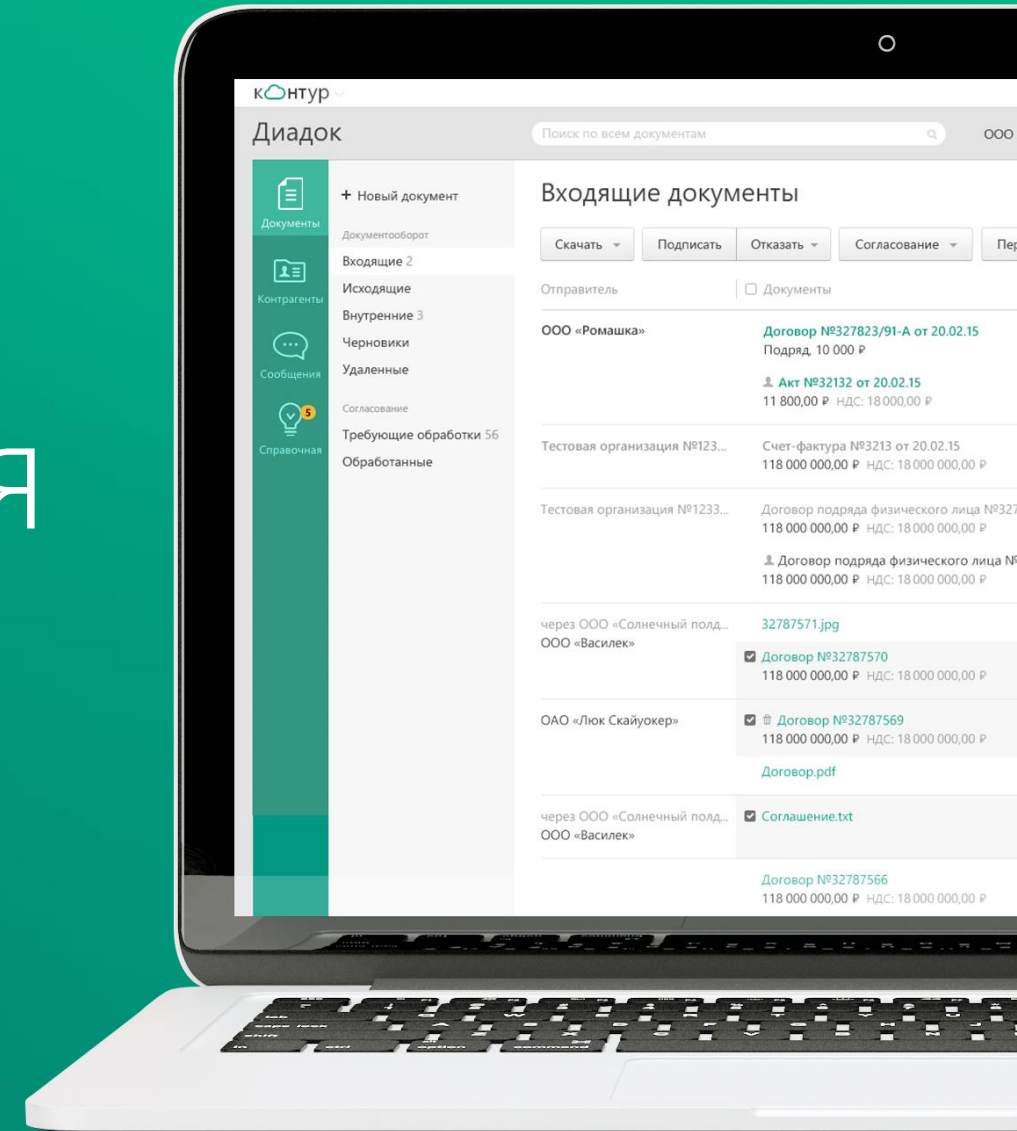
я

контур

Диадок

Поиск по всем документам

ООО

Документы

Контрагенты

Сообщения

5

Справочная

+ Новый документ

Документооборот

Входящие 2

Исходящие

Внутренние 3

Черновики

Удаленные

Согласование

Требующие обработки 56

Обработанные

Входящие документы

Скачать

Подписать

Отказать

Согласование

Пер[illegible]

| Отправитель | Документы |
|---|---|
| ООО «Ромашка» | Договор №327823/91-А от 20.02.15 Подряд, 10 000 ₽ Акт №32132 от 20.02.15 11 800,00 ₽ НДС: 18 000,00 ₽ |
| Тестовая организация №123... | Счет-фактура №3213 от 20.02.15 118 000 000,00 ₽ НДС: 18 000 000,00 ₽ |
| Тестовая организация №1233... | Договор подряда физического лица №327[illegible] 118 000 000,00 ₽ НДС: 18 000 000,00 ₽ Договор подряда физического лица №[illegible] 118 000 000,00 ₽ НДС: 18 000 000,00 ₽ |
| через ООО «Солнечный полд... ООО «Василек» | 32787571.jpg Договор №32787570 118 000 000,00 ₽ НДС: 18 000 000,00 ₽ |
| ОАО «Люк Скайуокер» | Договор №32787569 118 000 000,00 ₽ НДС: 18 000 000,00 ₽ Договор.pdf |
| через ООО «Солнечный полд... ООО «Василек» | Соглашение.txt |
| | Договор №32787566 118 000 000,00 ₽ НДС: 18 000 000,00 ₽ |